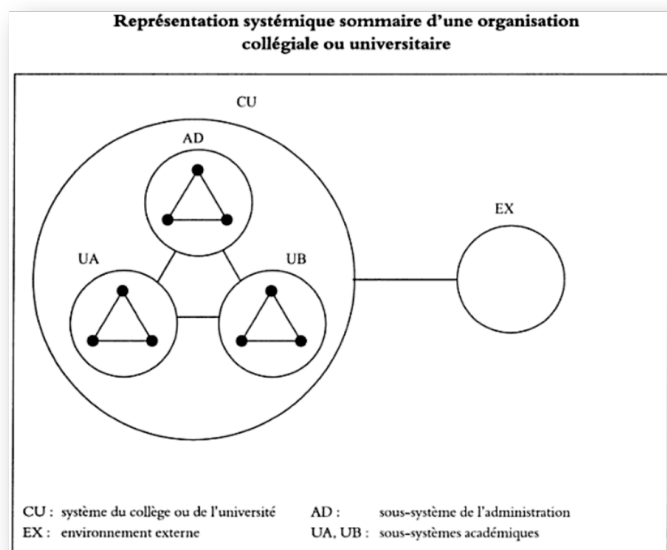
Représentation systémique sommaire d'une organisation collégiale ou universitaire

CU

AD

EX

UA

UB

CU : système du collège ou de l'université
EX : environnement externe

AD : sous-système de l'administration
UA, UB : sous-systèmes académiques